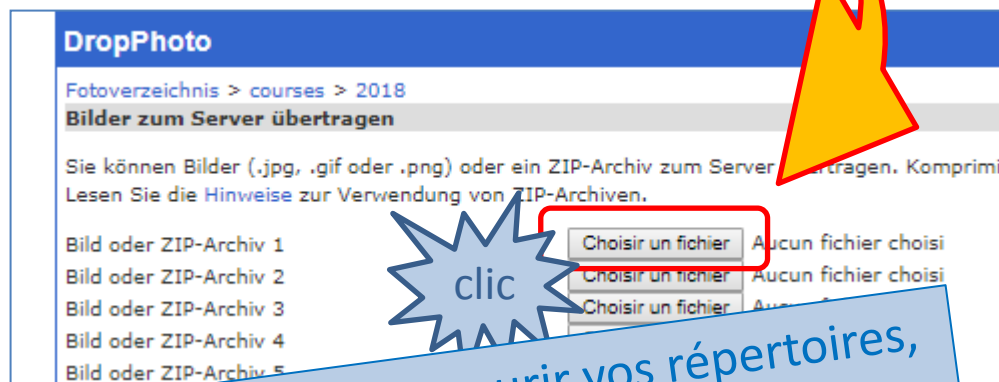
DropPhoto

Fotoverzeichnis > courses > 2018

Bilder zum Server übertragen

Sie können Bilder (.jpg, .gif oder .png) oder ein ZIP-Archiv zum Server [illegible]tragen. Komprimi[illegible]

Lesen Sie die Hinweise zur Verwendung von ZIP-Archiven.

Bild oder ZIP-Archiv 1 Choisir un fichier Aucun fichier choisi

Bild oder ZIP-Archiv 2 Choisir un fichier Aucun fichier choisi

Bild oder ZIP-Archiv 3 Choisir un fichier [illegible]

Bild oder ZIP-Archiv 4

Bild oder ZIP-Archiv 5

clic

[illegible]urir vos répertoires,